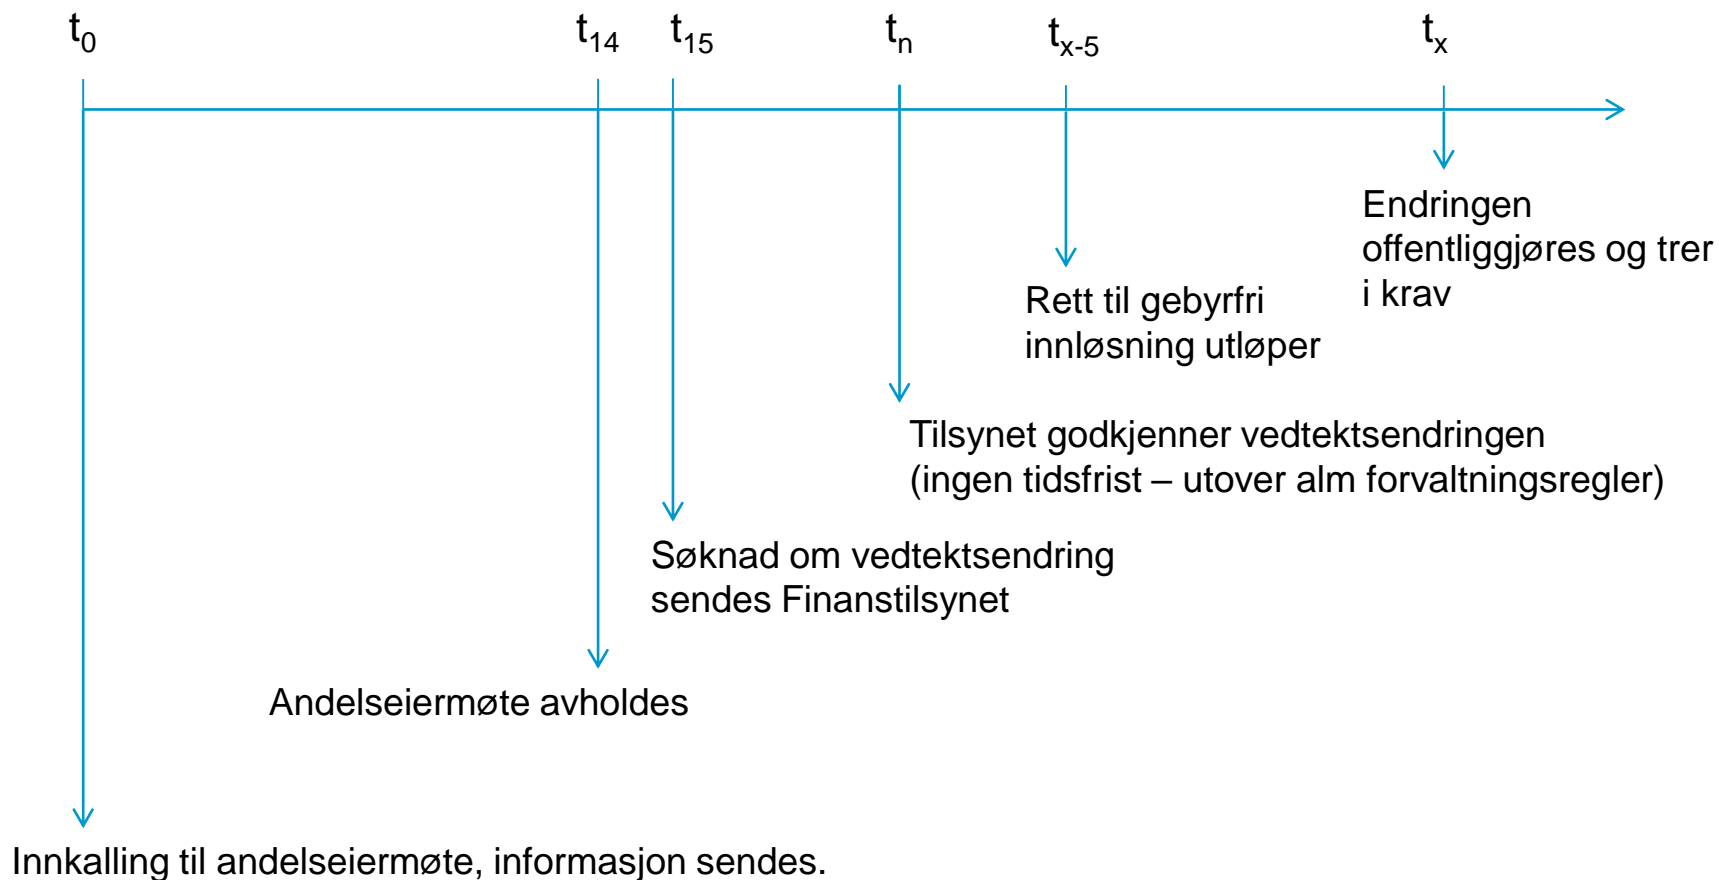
$t_0$ $t_{14}$ $t_{15}$ $t_n$ $t_{x-5}$ $t_x$

Endringen offentliggjøres og trer i krav

Rett til gebyrfri innløsning utløper

Tilsynet godkjenner vedtektsendringen (ingen tidsfrist – utover alm forvaltningsregler)

Søknad om vedtektsendring sendes Finanstilsynet

Andelseiermøte avholdes

Innkalling til andelseiermøte, informasjon sendes.